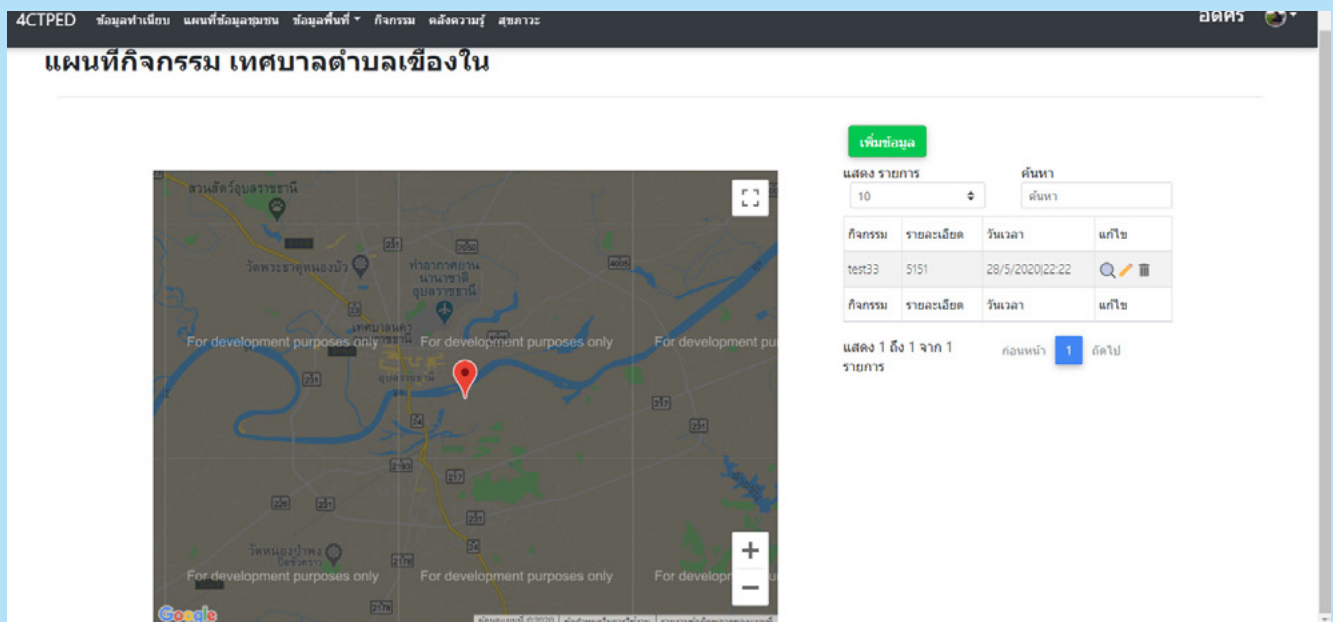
4CTPED ข้อมูลทำเนียบ แผนที่ข้อมูลชุมชน ข้อมูลพื้นที่ กิจกรรม คลังความรู้ สุขภาวะ

อัตศร

แผนที่กิจกรรม เทศบาลตำบลเชียงใน

เพิ่มข้อมูล

แสดง รายการ
10

ค้นหา
ค้นหา

| กิจกรรม | รายละเอียด | วันเวลา | แก้ไข |
|---|---|---|---|
| test33 | 5151 | 28/5/2020\|22:22 | |
| กิจกรรม | รายละเอียด | วันเวลา | แก้ไข |

แสดง 1 ถึง 1 จาก 1 รายการ

ก่อนหน้า 1 ถัดไป

สวนสัตว์อุบลราชธานี
วัดพระธาตุหนองบัว
ท่าอากาศยานนานาชาติอุบลราชธานี
เทศบาลนครอุบลราชธานี
อุบลราชธานี
วัดหนองป่าพง
231
212
217
24
2178
For development purposes only
For development purposes only
For development pu
For development purposes only
For development purposes only
For develop
Google
+
−
ข้อมูลแผนที่ ©2020 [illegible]